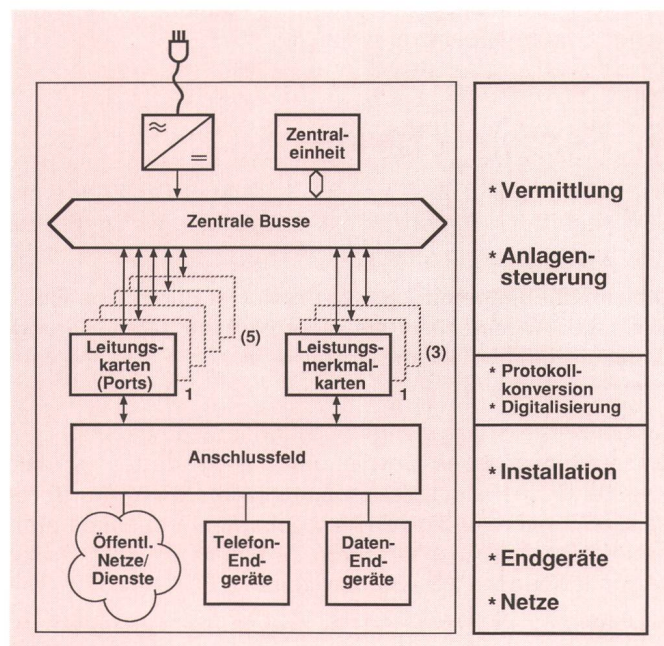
$\approx$

$=$

Zentraleinheit

Zentrale Busse

Leitungskarten (Ports)

(5)

1

Leistungsmerkmalkarten

(3)

1

Anschlussfeld

Öffentl. Netze/ Dienste

Telefon-Endgeräte

Daten-Endgeräte

* Vermittlung

* Anlagensteuerung

* Protokollkonversion

* Digitalisierung

* Installation

* Endgeräte

* Netze